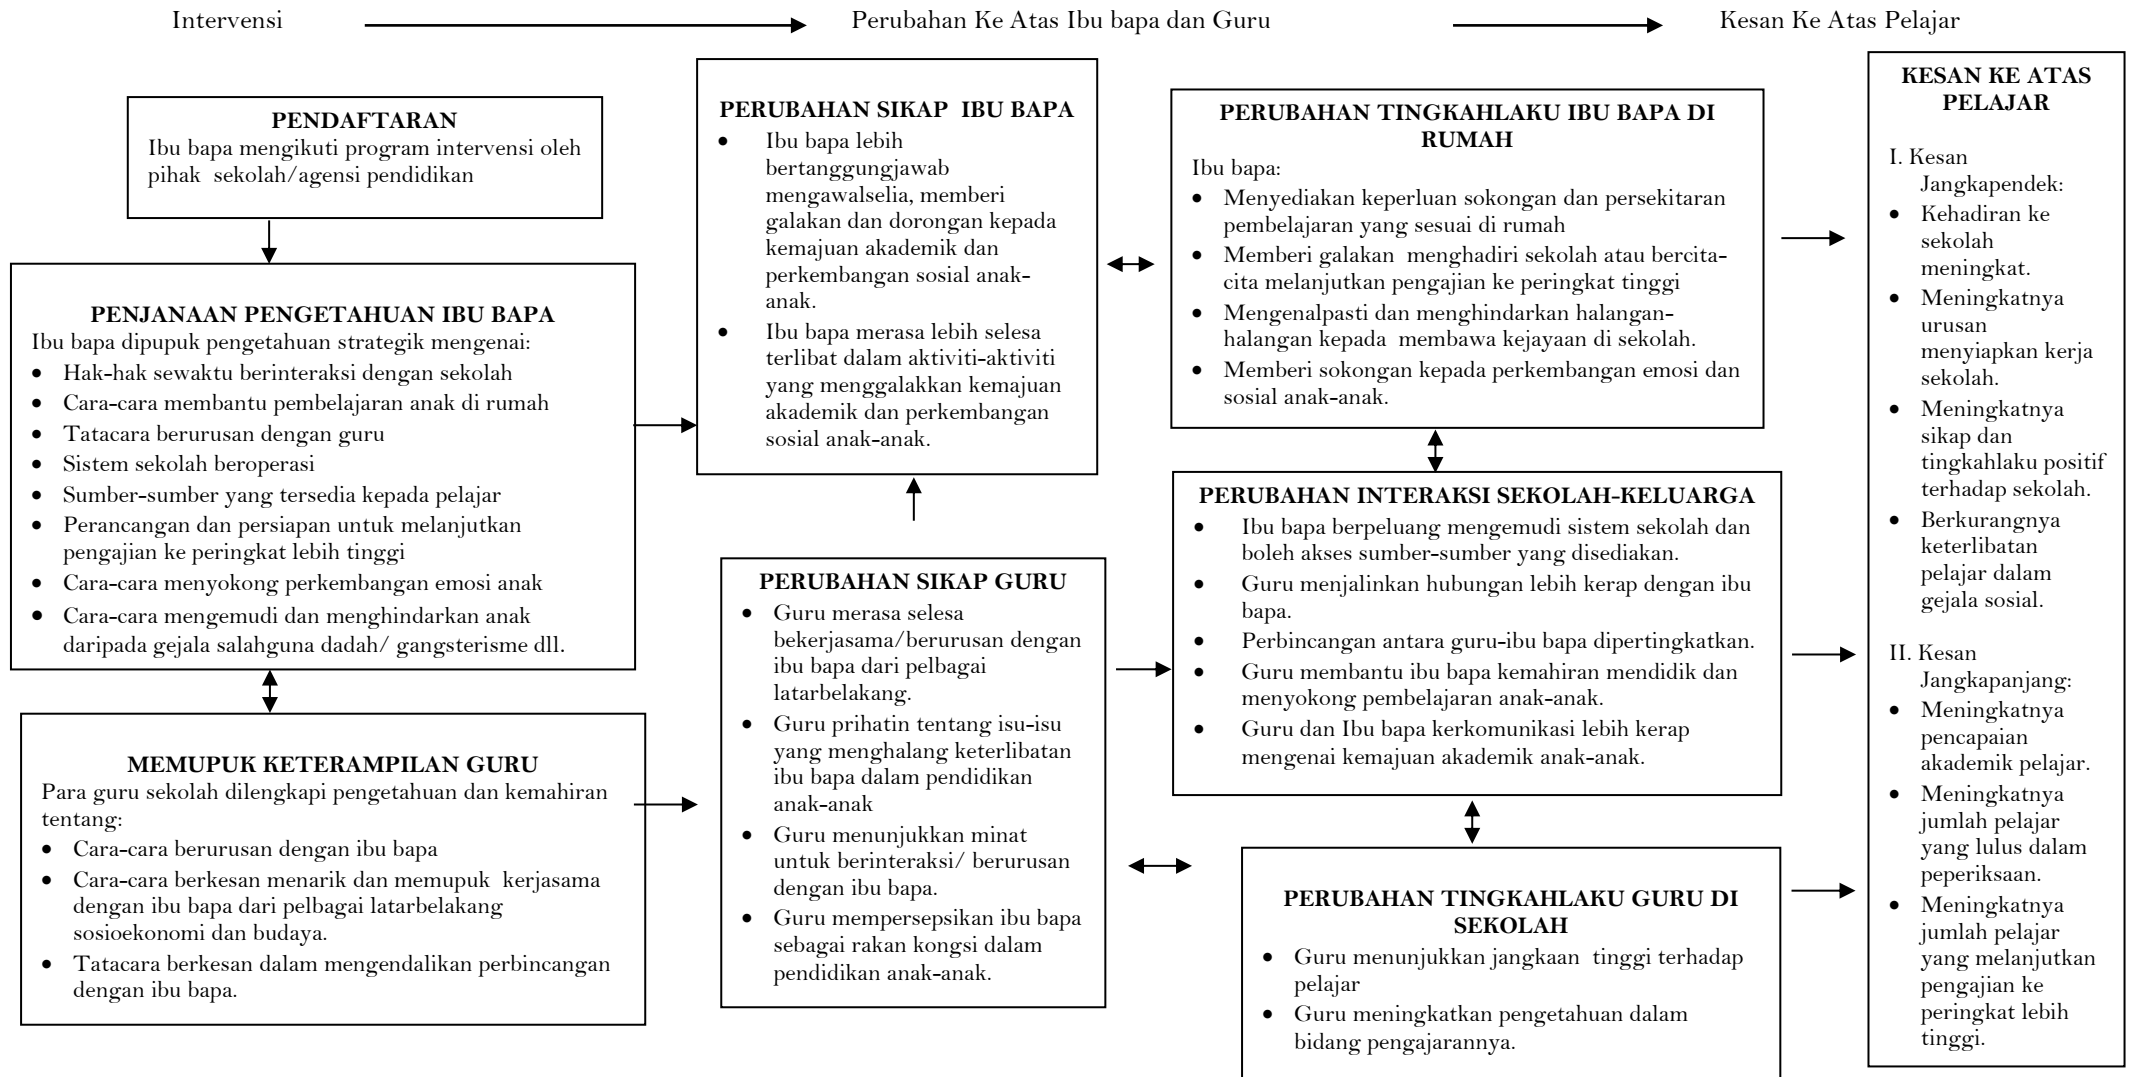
Intervensi

Perubahan Ke Atas Ibu bapa dan Guru

Kesan Ke Atas Pelajar

**PENDAFTARAN**
Ibu bapa mengikuti program intervensi oleh pihak sekolah/agensi pendidikan

**PENJANAAN PENGETAHUAN IBU BAPA**
Ibu bapa dipupuk pengetahuan strategik mengenai:
- Hak-hak sewaktu berinteraksi dengan sekolah
- Cara-cara membantu pembelajaran anak di rumah
- Tatacara berurusan dengan guru
- Sistem sekolah beroperasi
- Sumber-sumber yang tersedia kepada pelajar
- Perancangan dan persiapan untuk melanjutkan pengajian ke peringkat lebih tinggi
- Cara-cara menyokong perkembangan emosi anak
- Cara-cara mengemudi dan menghindarkan anak daripada gejala salahguna dadah/ gangsterisme dll.

**MEMUPUK KETERAMPILAN GURU**
Para guru sekolah dilengkapi pengetahuan dan kemahiran tentang:
- Cara-cara berurusan dengan ibu bapa
- Cara-cara berkesan menarik dan memupuk kerjasama dengan ibu bapa dari pelbagai latarbelakang sosioekonomi dan budaya.
- Tatacara berkesan dalam mengendalikan perbincangan dengan ibu bapa.

**PERUBAHAN SIKAP IBU BAPA**
- Ibu bapa lebih bertanggungjawab mengawalselia, memberi galakan dan dorongan kepada kemajuan akademik dan perkembangan sosial anak-anak.
- Ibu bapa merasa lebih selesa terlibat dalam aktiviti-aktiviti yang menggalakkan kemajuan akademik dan perkembangan sosial anak-anak.

**PERUBAHAN SIKAP GURU**
- Guru merasa selesa bekerjasama/berurusan dengan ibu bapa dari pelbagai latarbelakang.
- Guru prihatin tentang isu-isu yang menghalang keterlibatan ibu bapa dalam pendidikan anak-anak
- Guru menunjukkan minat untuk berinteraksi/ berurusan dengan ibu bapa.
- Guru mempersepsikan ibu bapa sebagai rakan kongsi dalam pendidikan anak-anak.

**PERUBAHAN TINGKAHLAKU IBU BAPA DI RUMAH**
Ibu bapa:
- Menyediakan keperluan sokongan dan persekitaran pembelajaran yang sesuai di rumah
- Memberi galakan menghadiri sekolah atau bercita-cita melanjutkan pengajian ke peringkat tinggi
- Mengenalpasti dan menghindarkan halangan-halangan kepada membawa kejayaan di sekolah.
- Memberi sokongan kepada perkembangan emosi dan sosial anak-anak.

**PERUBAHAN INTERAKSI SEKOLAH-KELUARGA**
- Ibu bapa berpeluang mengemudi sistem sekolah dan boleh akses sumber-sumber yang disediakan.
- Guru menjalinkan hubungan lebih kerap dengan ibu bapa.
- Perbincangan antara guru-ibu bapa dipertingkatkan.
- Guru membantu ibu bapa kemahiran mendidik dan menyokong pembelajaran anak-anak.
- Guru dan Ibu bapa kerkomunikasi lebih kerap mengenai kemajuan akademik anak-anak.

**PERUBAHAN TINGKAHLAKU GURU DI SEKOLAH**
- Guru menunjukkan jangkaan tinggi terhadap pelajar
- Guru meningkatkan pengetahuan dalam bidang pengajarannya.

**KESAN KE ATAS PELAJAR**
I. Kesan Jangkapendek:
- Kehadiran ke sekolah meningkat.
- Meningkatnya urusan menyiapkan kerja sekolah.
- Meningkatnya sikap dan tingkahlaku positif terhadap sekolah.
- Berkurangnya keterlibatan pelajar dalam gejala sosial.

II. Kesan Jangkapanjang:
- Meningkatnya pencapaian akademik pelajar.
- Meningkatnya jumlah pelajar yang lulus dalam peperiksaan.
- Meningkatnya jumlah pelajar yang melanjutkan pengajian ke peringkat lebih tinggi.